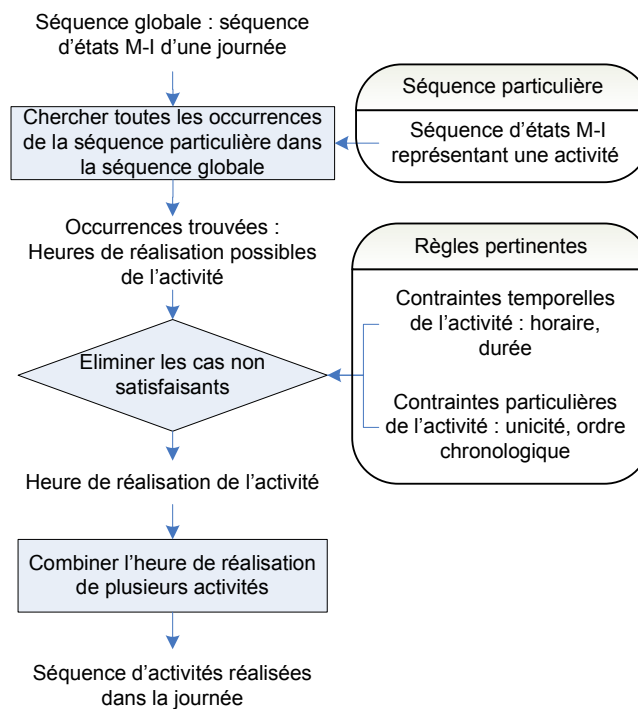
Séquence globale : séquence d’états M-I d’une journée

Chercher toutes les occurrences de la séquence particulière dans la séquence globale

Séquence particulière

Séquence d’états M-I représentant une activité

Occurrences trouvées : Heures de réalisation possibles de l’activité

Règles pertinentes

Contraintes temporelles de l’activité : horaire, durée

Eliminer les cas non satisfaisants

Contraintes particulières de l’activité : unicité, ordre chronologique

Heure de réalisation de l’activité

Combiner l’heure de réalisation de plusieurs activités

Séquence d’activités réalisées dans la journée